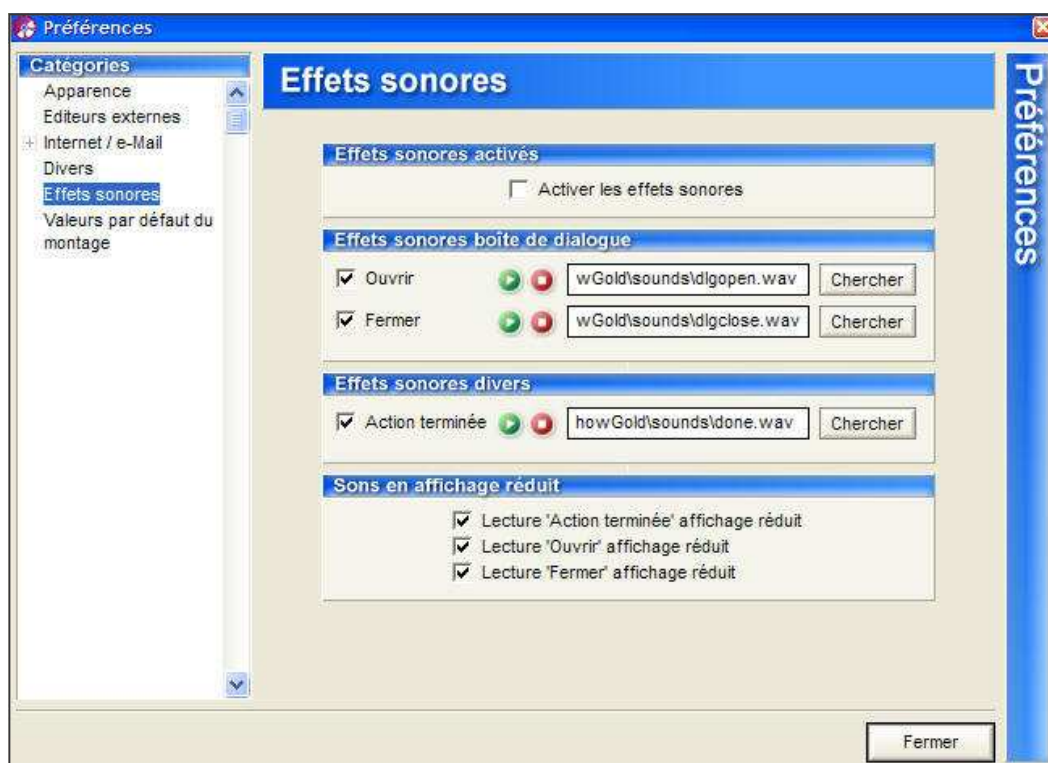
Préférences

Catégories
Apparence
Editeurs externes
Internet / e-Mail
Divers
Effets sonores
Valeurs par défaut du montage

Effets sonores

Préférences

Effets sonores activés
Activer les effets sonores

Effets sonores boîte de dialogue
Ouvrir wGold\sounds\dlgopen.wav Chercher
Fermer wGold\sounds\dlgclose.wav Chercher

Effets sonores divers
Action terminée howGold\sounds\done.wav Chercher

Sons en affichage réduit
Lecture 'Action terminée' affichage réduit
Lecture 'Ouvrir' affichage réduit
Lecture 'Fermer' affichage réduit

Fermer